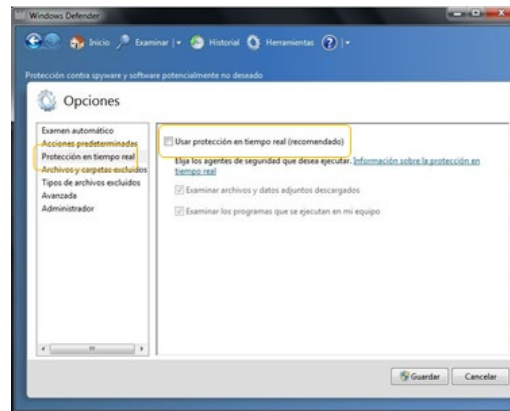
Windows Defender

Inicio Examinar Historial Herramientas

Protección contra spyware y software potencialmente no deseado

Opciones

Examen automático
Acciones predeterminadas
Protección en tiempo real
Archivos y carpetas excluidos
Tipos de archivos excluidos
Avanzada
Administrador

Usar protección en tiempo real (recomendado)

Elija los agentes de seguridad que desea ejecutar. Información sobre la protección en tiempo real

Examinar archivos y datos adjuntos descargados

Examinar los programas que se ejecutan en mi equipo

Guardar Cancelar